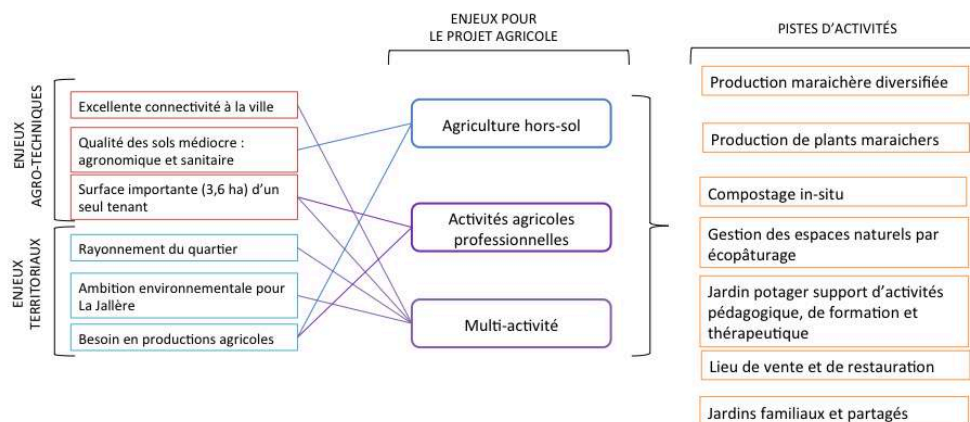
ENJEUX POUR LE PROJET AGRICOLE

PISTES D'ACTIVITÉS

ENJEUX AGRO-TECHNIQUES

Excellente connectivité à la ville

Qualité des sols médiocre : agronomique et sanitaire

Surface importante (3,6 ha) d'un seul tenant

ENJEUX TERRITORIAUX

Rayonnement du quartier

Ambition environnementale pour La Jallère

Besoin en productions agricoles

Agriculture hors-sol

Activités agricoles professionnelles

Multi-activité

Production maraichère diversifiée

Production de plants maraichers

Compostage in-situ

Gestion des espaces naturels par écopâturage

Jardin potager support d'activités pédagogique, de formation et thérapeutique

Lieu de vente et de restauration

Jardins familiaux et partagés